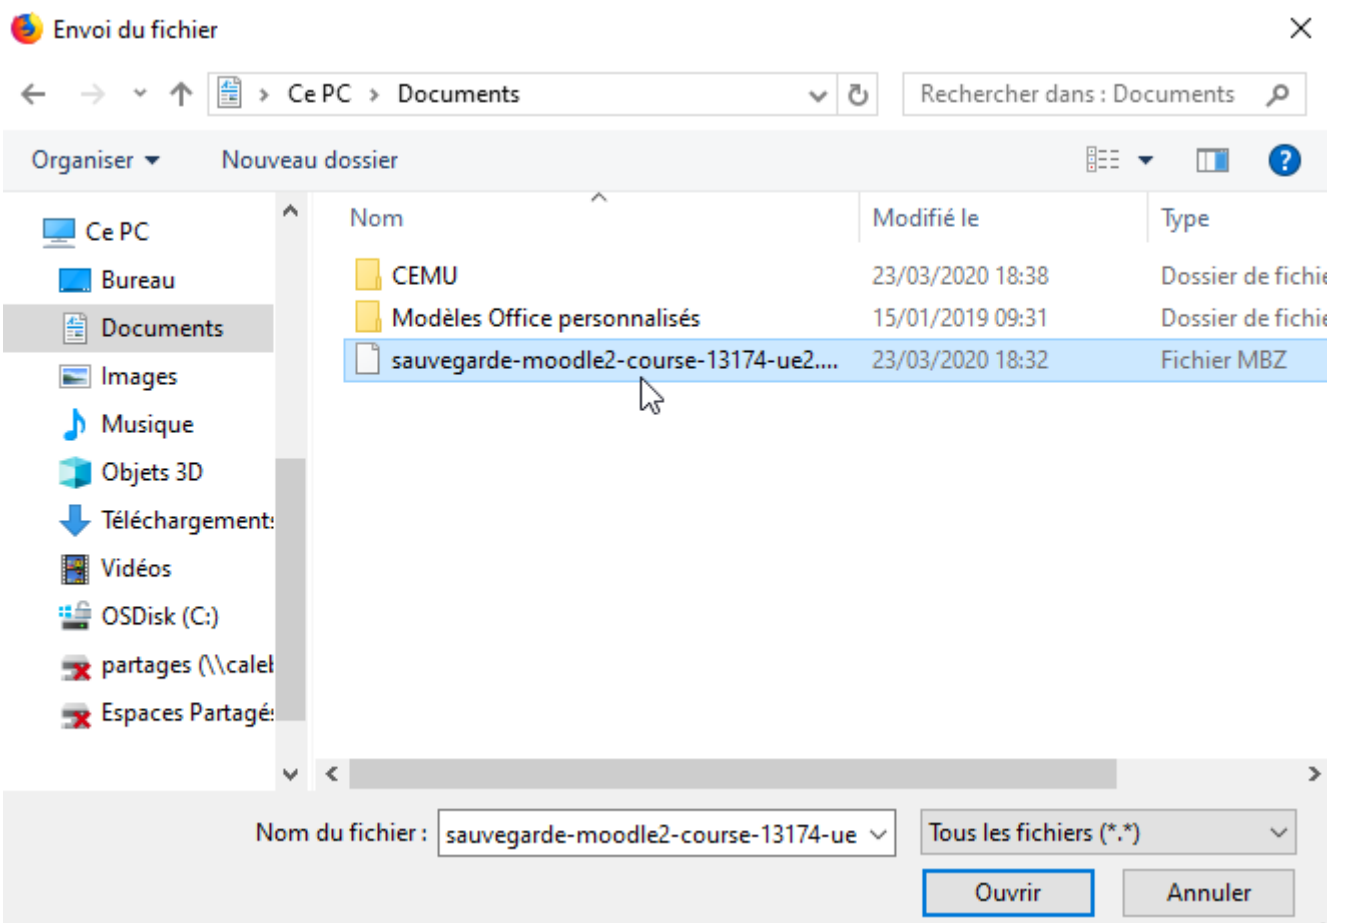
Envoi du fichier

Ce PC › Documents

Rechercher dans : Documents

Organiser ▾ Nouveau dossier

Ce PC
Bureau
Documents
Images
Musique
Objets 3D
Téléchargement
Vidéos
OSDisk (C:)
partages (\\cale
Espaces Partagé

| Nom | Modifié le | Type |
|---|---|---|
| CEMU | 23/03/2020 18:38 | Dossier de fichie |
| Modèles Office personnalisés | 15/01/2019 09:31 | Dossier de fichie |
| sauvegarde-moodle2-course-13174-ue2.... | 23/03/2020 18:32 | Fichier MBZ |

Nom du fichier : sauvegarde-moodle2-course-13174-ue

Tous les fichiers (*.*)

Ouvrir Annuler